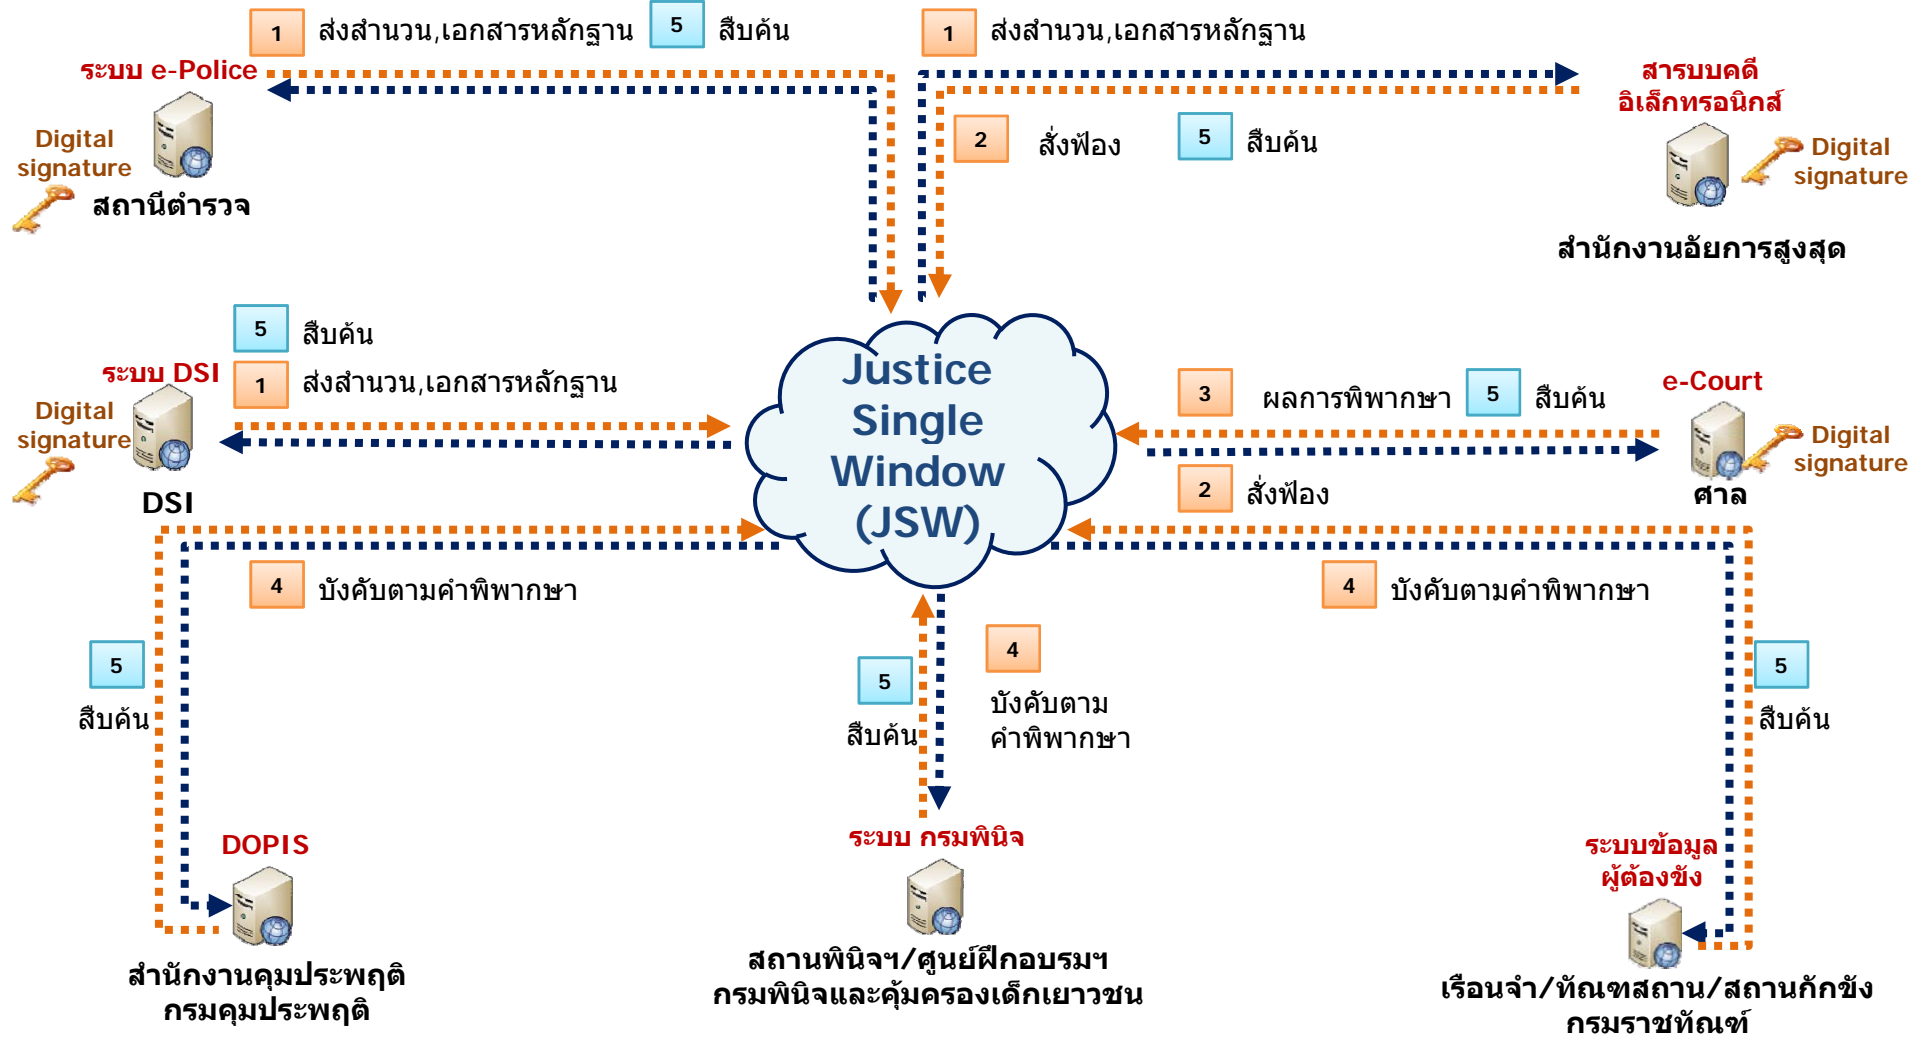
1 ส่งสำนวน,เอกสารหลักฐาน 5 สืบค้น

1 ส่งสำนวน,เอกสารหลักฐาน

ระบบ e-Police

Digital signature

สถานีตำรวจ

สารบบคดีอิเล็กทรอนิกส์

2 สั่งฟ้อง 5 สืบค้น

Digital signature

สำนักงานอัยการสูงสุด

5 สืบค้น

ระบบ DSI

1 ส่งสำนวน,เอกสารหลักฐาน

Digital signature

DSI

Justice Single Window (JSW)

3 ผลการพิพากษา 5 สืบค้น

e-Court

Digital signature

2 สั่งฟ้อง

ศาล

4 บังคับตามคำพิพากษา

4 บังคับตามคำพิพากษา

5

สืบค้น

5

สืบค้น

4

บังคับตาม คำพิพากษา

5

สืบค้น

DOPIS

สำนักงานคุมประพฤติ กรมคุมประพฤติ

ระบบ กรมพินิจ

สถานพินิจฯ/ศูนย์ฝึกอบรมฯ กรมพินิจและคุ้มครองเด็กเยาวชน

ระบบข้อมูลผู้ต้องขัง

เรือนจำ/ทัณฑสถาน/สถานกักขัง กรมราชทัณฑ์